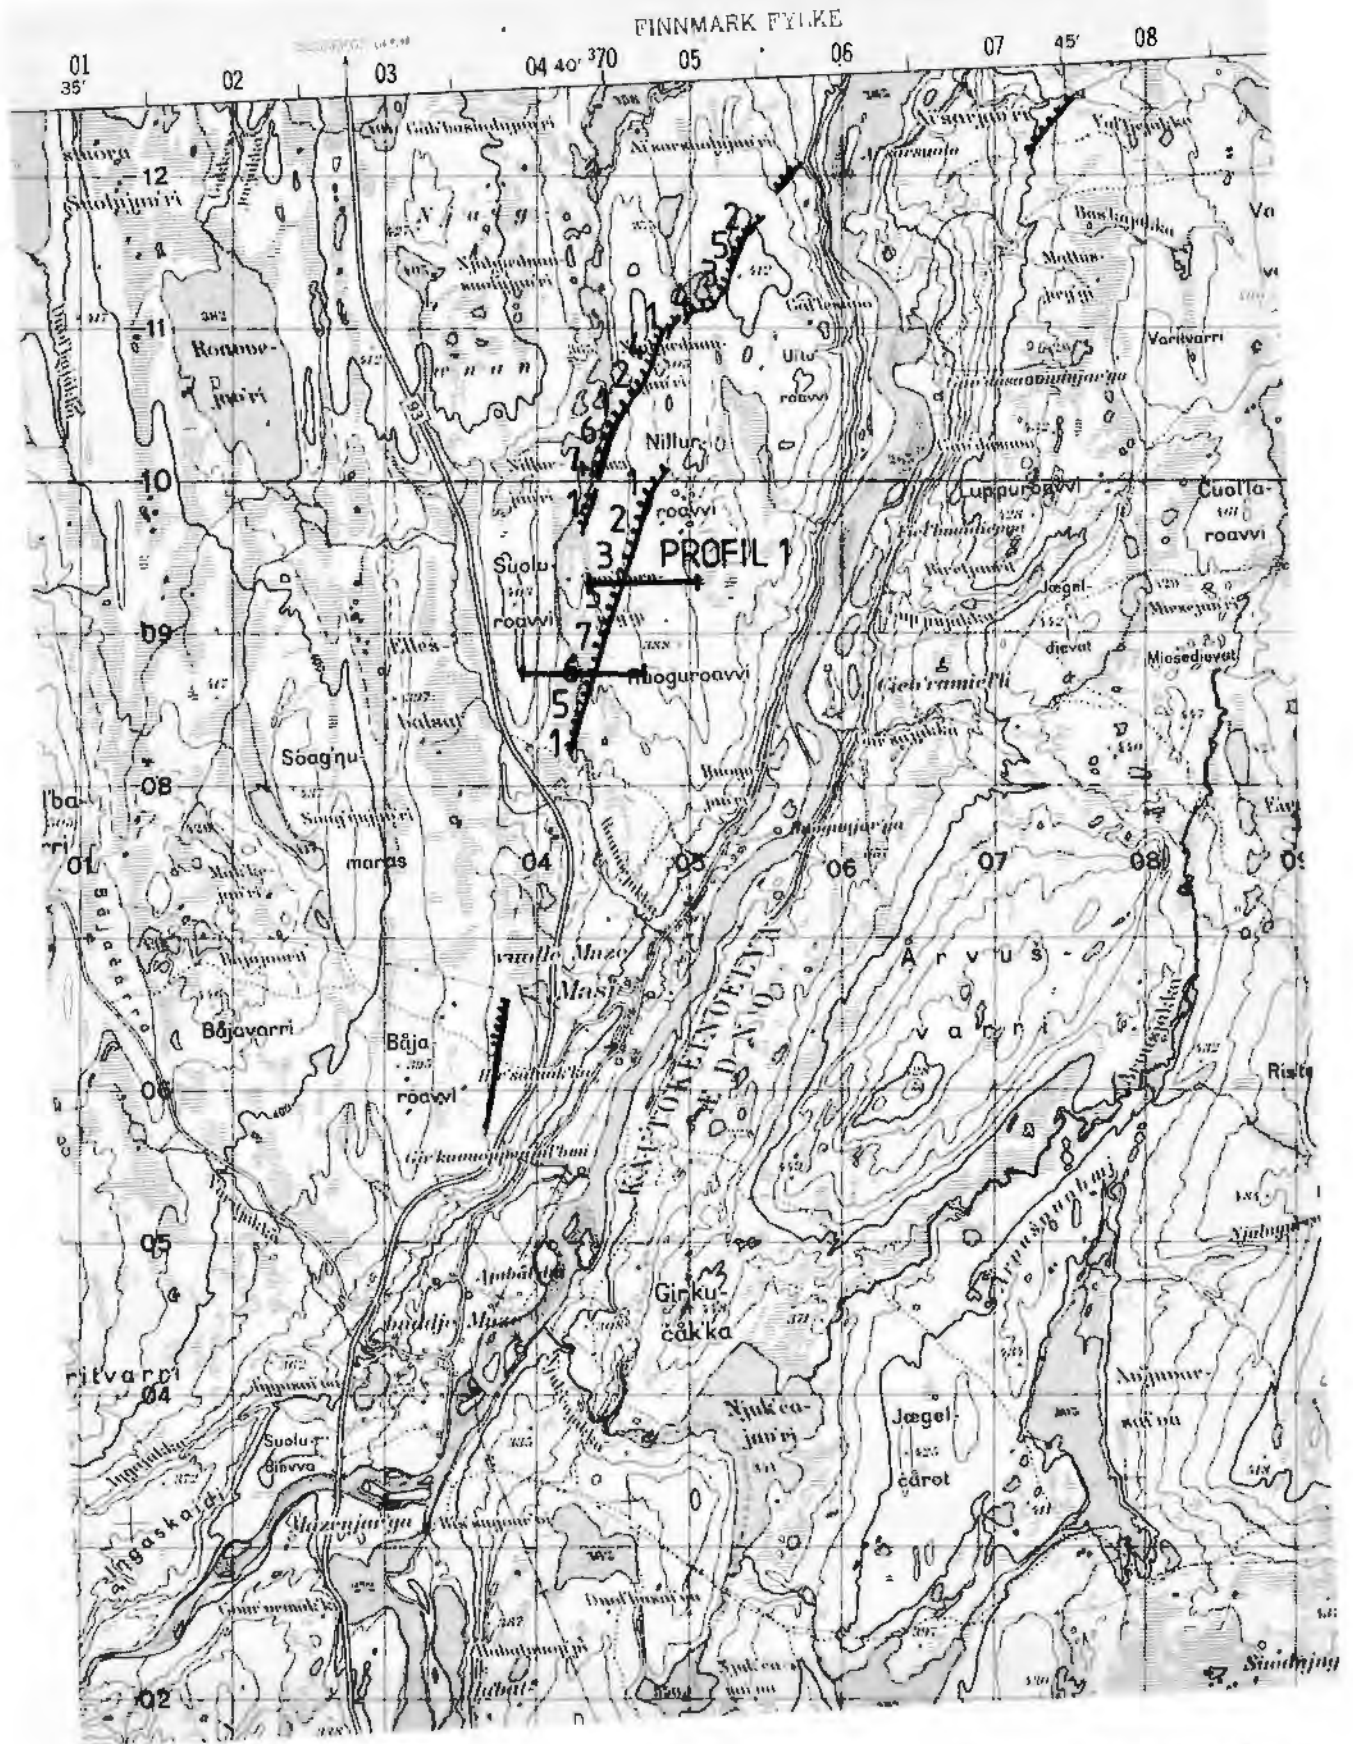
FINNMARK FYLKE

01 35' 02 03 04 40' 370 05 06 07 45' 08

12
Suolujavri

11
Rouve-javri

10

09

08

07

06

05

04

02

Nilluroavvi
PROFIL 1
Suolu-roavvi
7
5
1
2
3
5
6
7
1
2
4
5
2
muoguroavvi
Ulluroavvi

Soag'ηu-
maras
Elles-balsat
04
05
06
07
08
09

Båjavarri
Båja-roavvi
Masi
KAUTOKEINOELVA
ÅDDANÅ
Å r v u š -
v a r r i

Girku-cåkka
Njuk'ca-jav'ri
Jægel-cårot

Luppuroavvi
Jægel-dievat
Cuol'la-roavvi
Miosedievat
Varrivarri
Geh'ramielli

ritvarri
Suolu-Šiavva
Mazenjar'ga
Båjaåarra
lingaskaidi

Va
Ris
Suolnjug